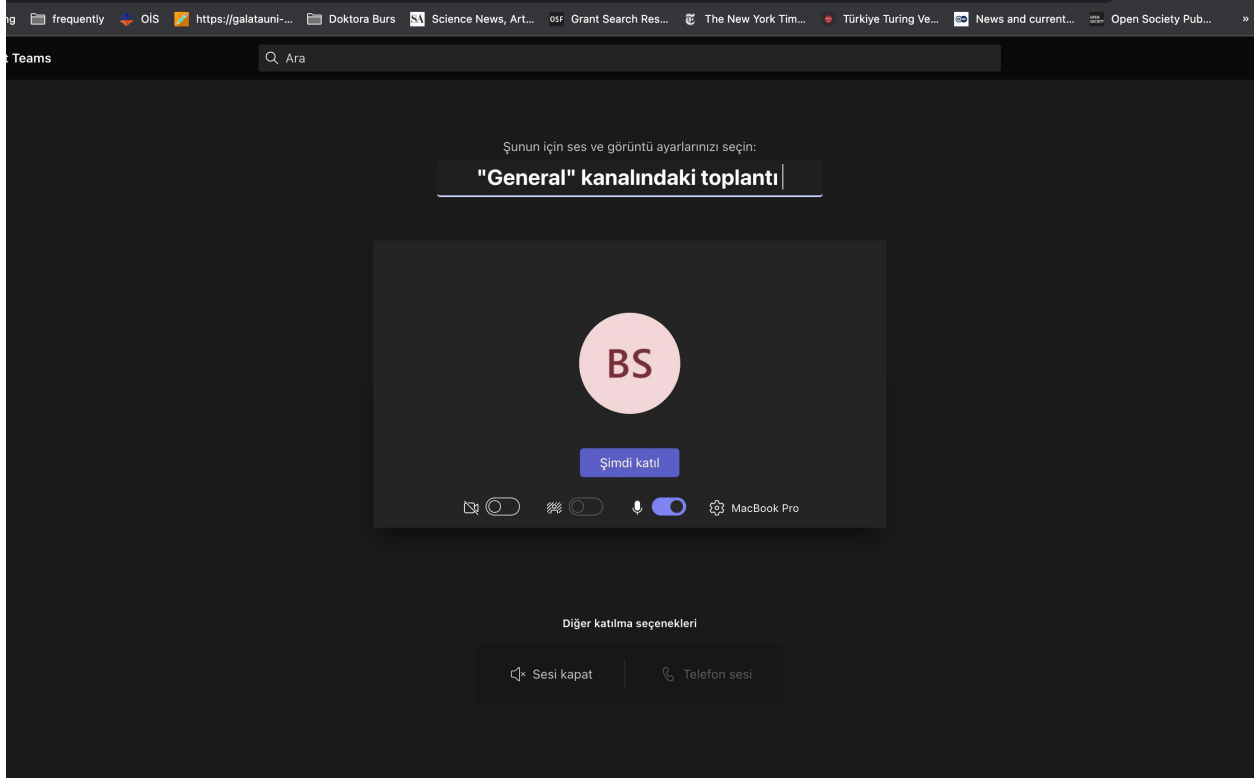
ng frequently OİS https://galatauni-... Doktora Burs Science News, Art... Grant Search Res... The New York Tim... Türkiye Turing Ve... News and current... Open Society Pub... »

t Teams

Ara

Şunun için ses ve görüntü ayarlarınızı seçin:

"General" kanalındaki toplantı

BS

Şimdi katıl

MacBook Pro

Diğer katılma seçenekleri

Sesi kapat

Telefon sesi